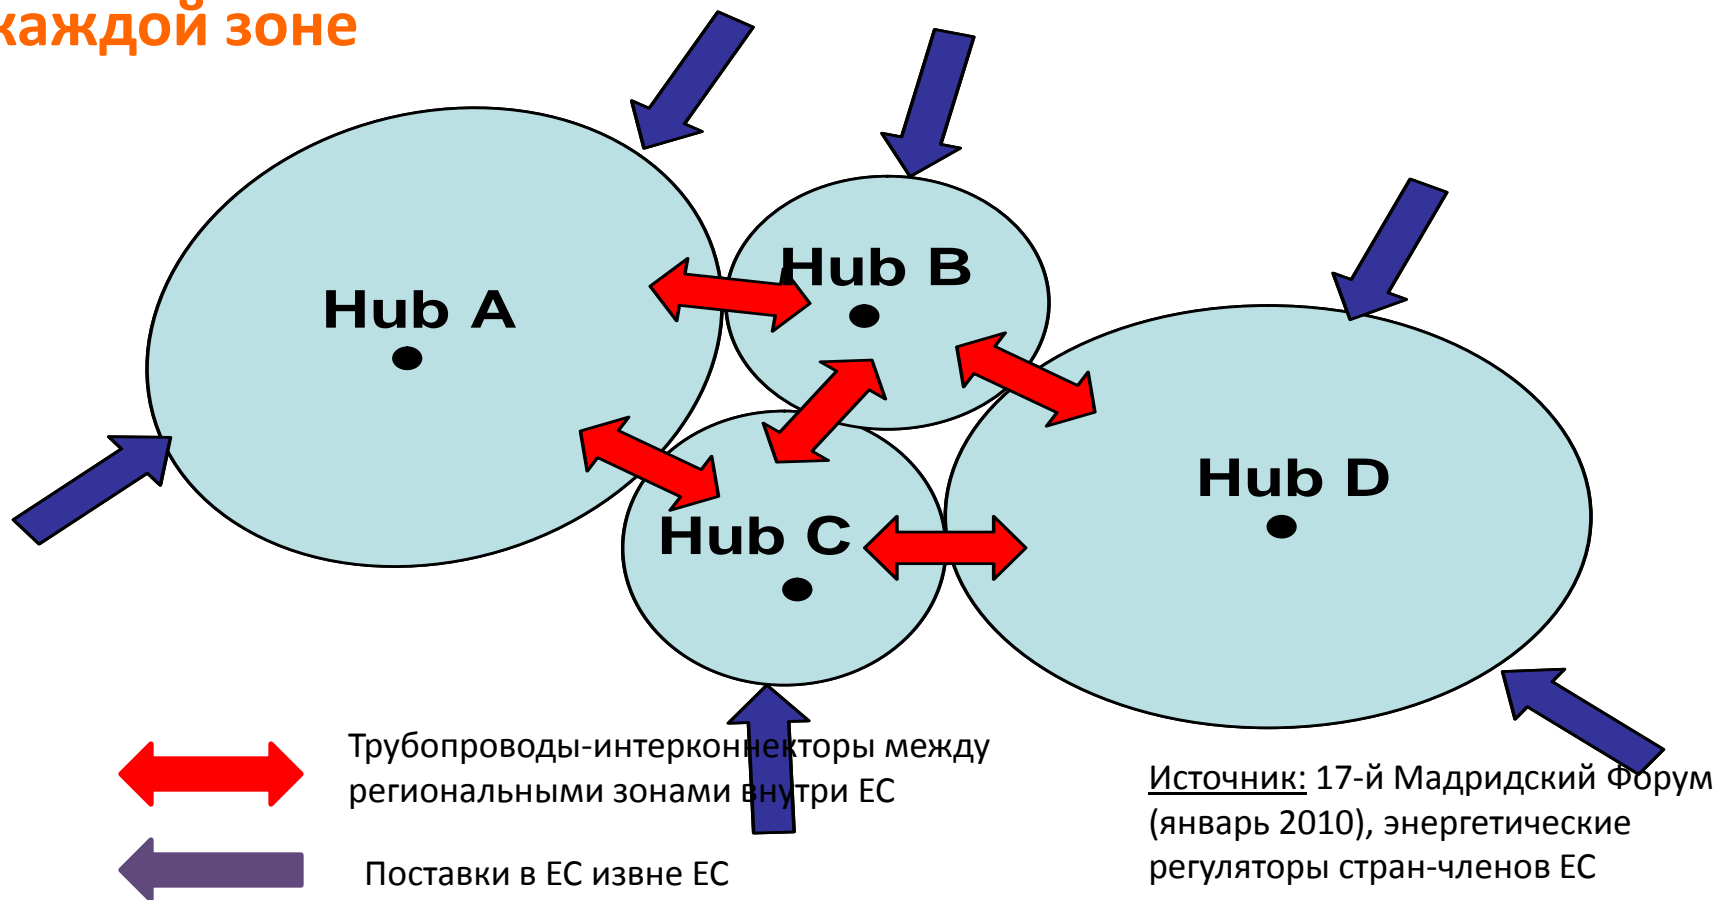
каждой зоне

Hub A

Hub B

Hub C

Hub D

Трубопроводы-интерконнекторы между региональными зонами внутри ЕС

Поставки в ЕС извне ЕС

Источник: 17-й Мадридский Форум (январь 2010), энергетические регуляторы стран-членов ЕС